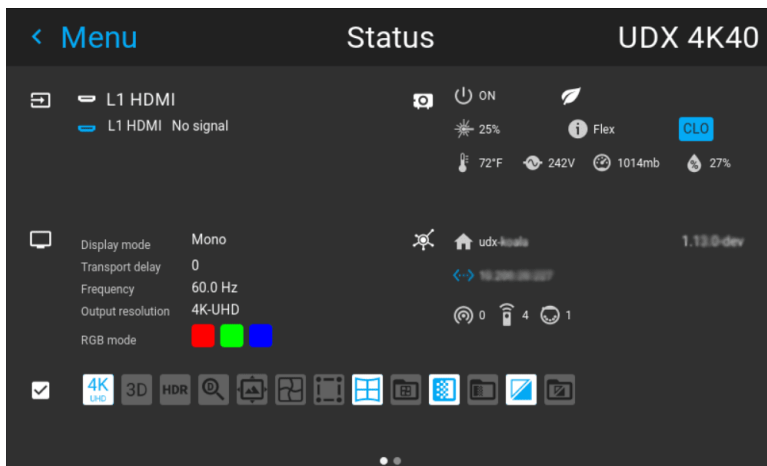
< Menu

Status

UDX 4K40

L1 HDMI

L1 HDMI No signal

ON

25%

Flex

CLO

72°F

242V

1014mb

27%

Display mode Mono

Transport delay 0

Frequency 60.0 Hz

Output resolution 4K-UHD

RGB mode

udx-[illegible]

1.13.0-dev

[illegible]

0

4

1

4K UHD

3D

HDR